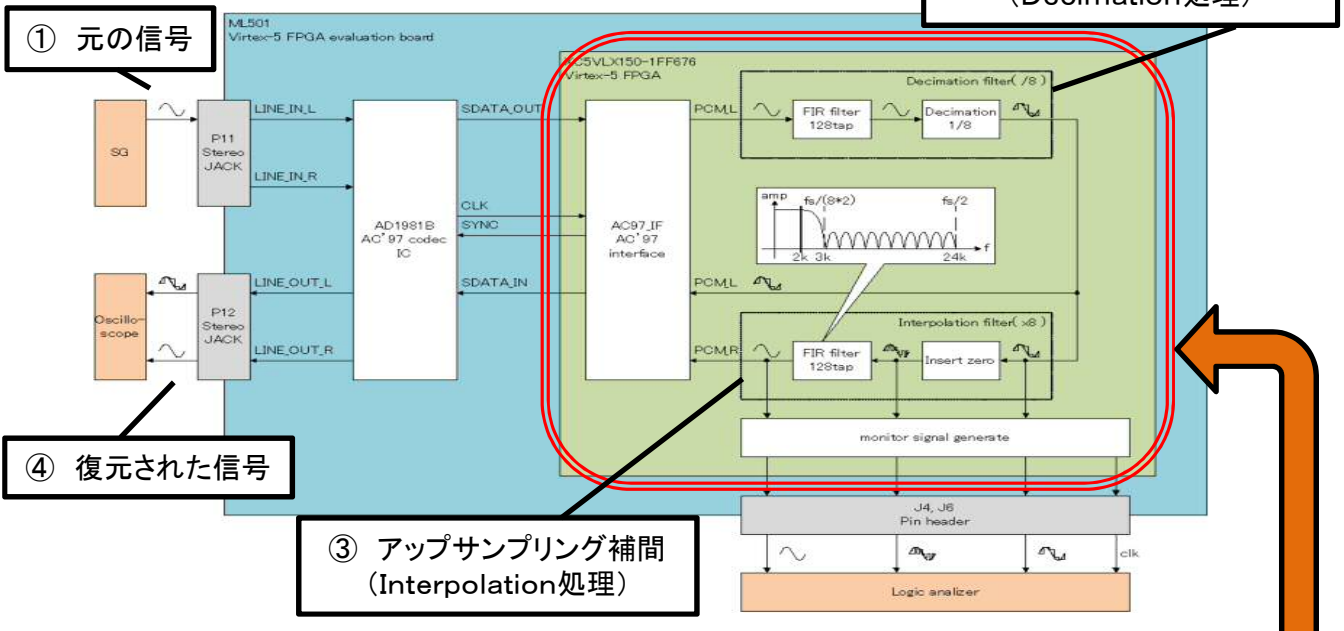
(Decimation処理)

① 元の信号

ML501
Virtex-5 FPGA evaluation board

SG

P11
Stereo
JACK

LINE_IN_L

LINE_IN_R

AD1981B
AC'97 codec
IC

SDATA_OUT

CLK

SYNC

SDATA_IN

LINE_OUT_L

LINE_OUT_R

Oscillo-
scope

P12
Stereo
JACK

XC5VLX150-1FF676
Virtex-5 FPGA

AC97_IF
AC'97
interface

PCM_L

Decimation filter( /8 )

FIR filter
128tap

Decimation
1/8

amp

fs/(8*2)

fs/2

f

2k 3k

24k

PCM_L

Interpolation filter( x8 )

PCM_R

FIR filter
128tap

Insert zero

monitor signal generate

J4, J6
Pin header

clk

Logic analizer

④ 復元された信号

③ アップサンプリング補間
(Interpolation処理)